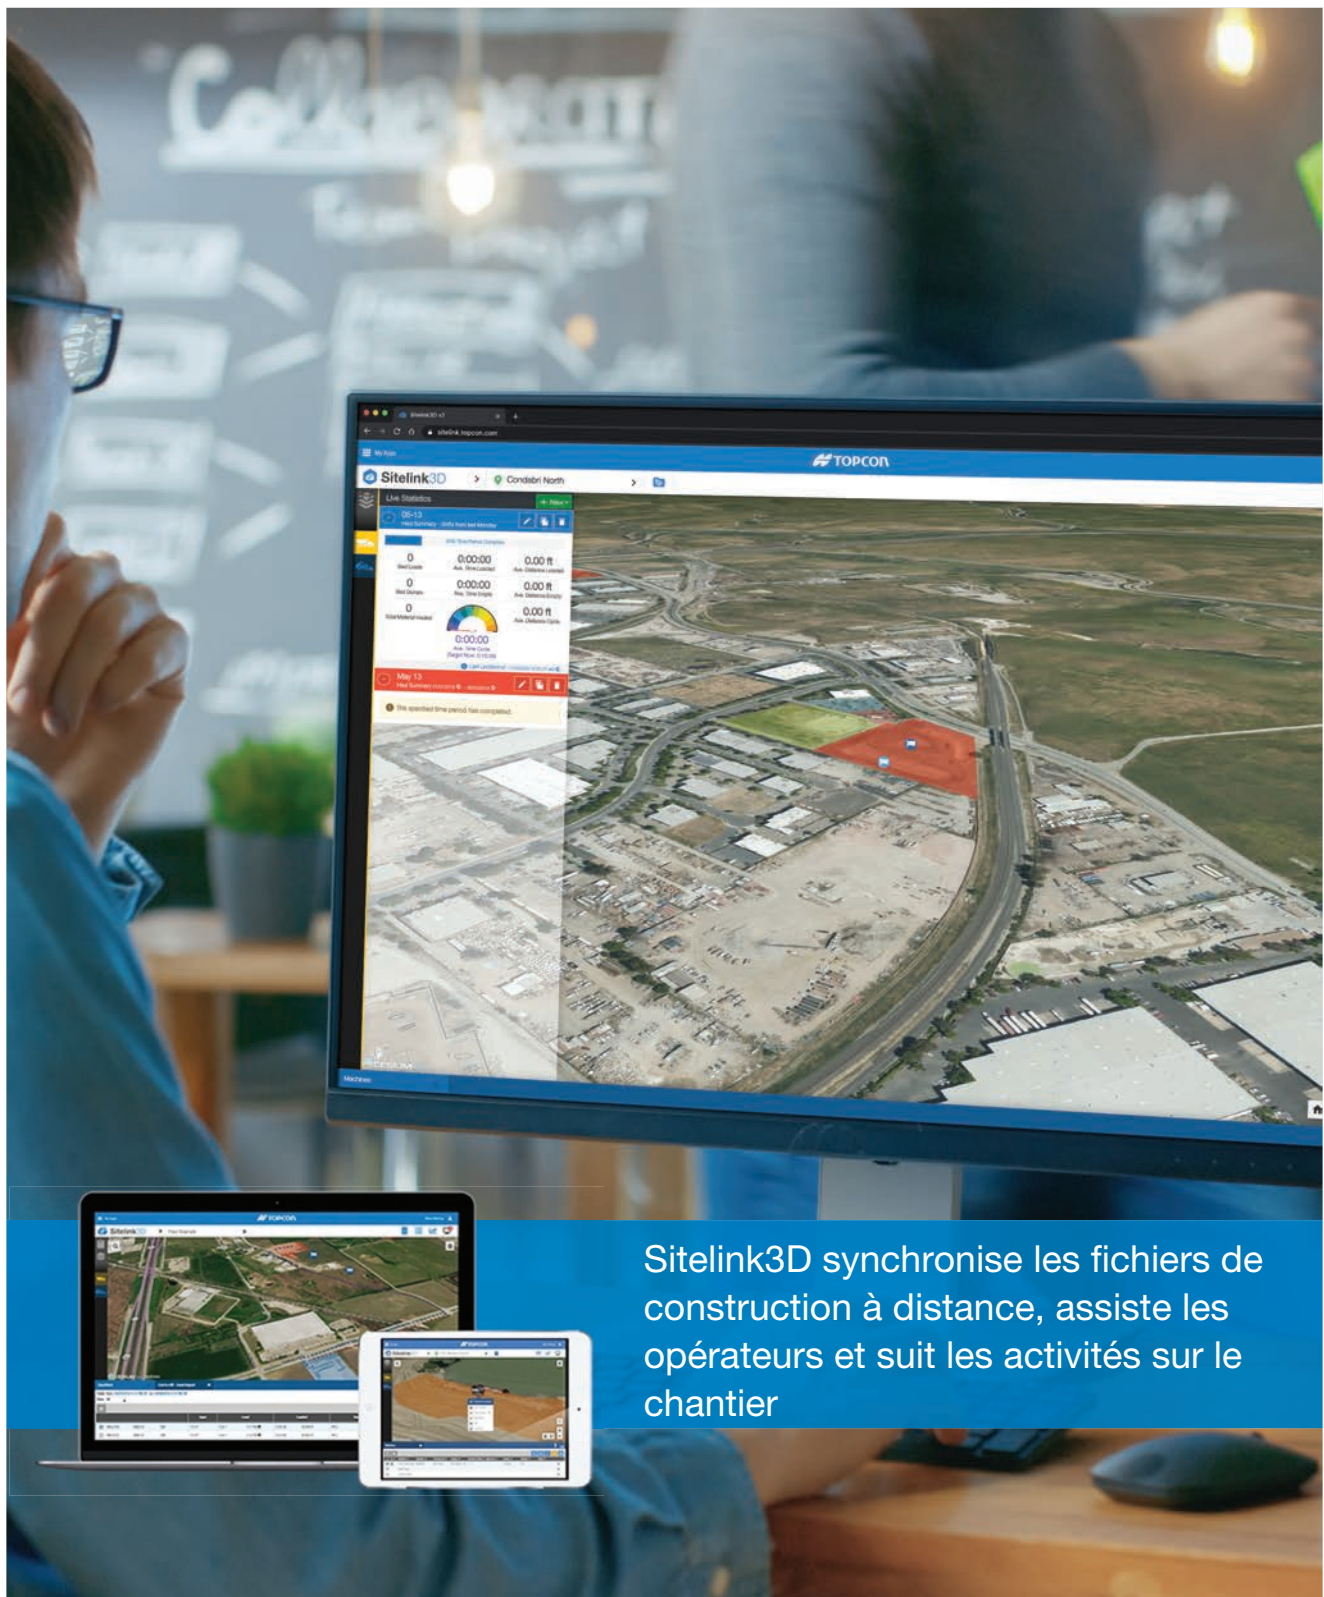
TOPCON

Sitelink3D > Condabri North >

Live Statistics

05-13

0 0:00:00 0.00 ft

0 0:00:00 0.00 ft

0 0.00 ft

0:00:00

May 13

The specified time period has completed.

TOPCON

Sitelink3D

TOPCON

Sitelink3D synchronise les fichiers de construction à distance, assiste les opérateurs et suit les activités sur le chantier